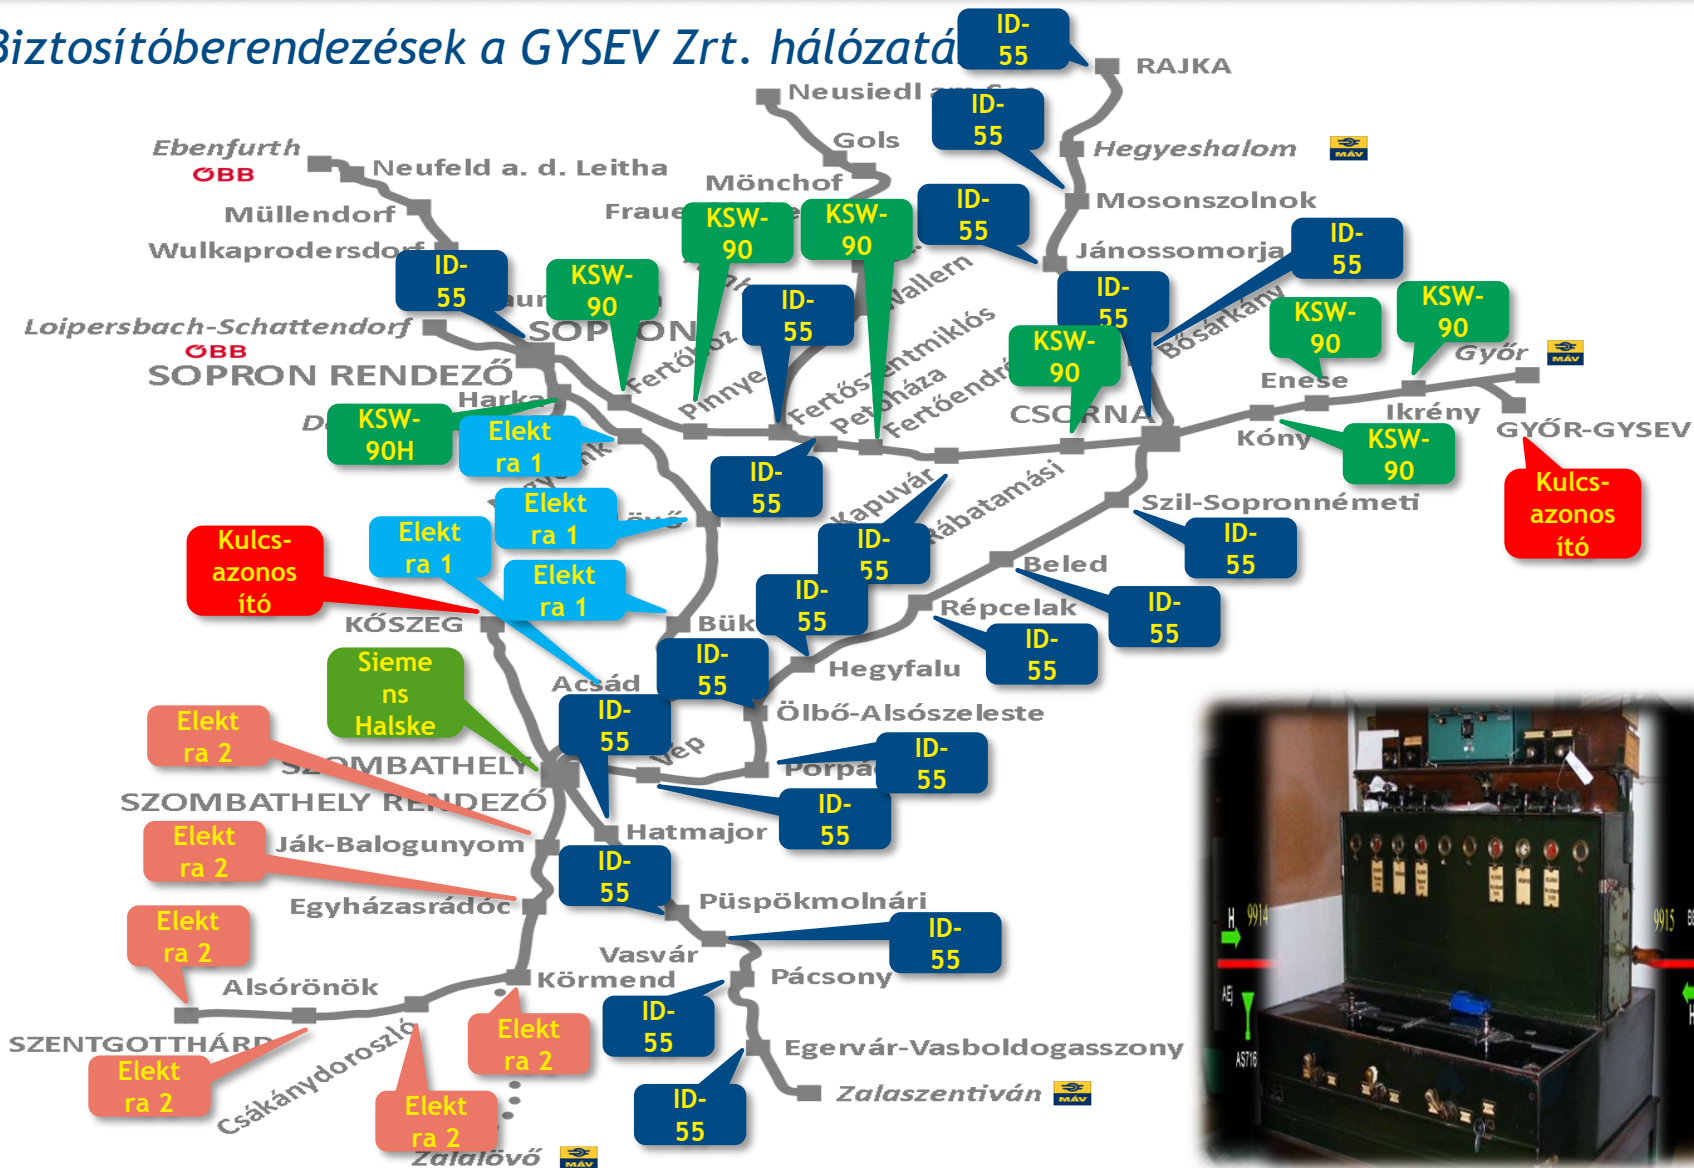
Biztosítóberendezések a GYSEV Zrt. hálózatá

ID-55
RAJKA
Neusiedl am See
ID-55
Gols
Hegyeshalom
MÁV
Ebenfurth
ÖBB
Neufeld a. d. Leitha
Mönchof
Mosonszolnok
ID-55
Müllendorf
Fraue
KSW-90
KSW-90
Wulkaprodersdorf
Jánossomorja
ID-55
ID-55
KSW-90
ID-55
Wallern
ID-55
Loipersbach-Schattendorf
ÖBB
SOPRON
Fertőboz
Pinnye
Fertőszentmiklós
Petőháza
Fertőendréd
Bősárkány
KSW-90
KSW-90
Győr
MÁV
SOPRON RENDEZŐ
KSW-90
Enese
Harka
CSORNA
Ikrény
KSW-90H
Elektra 1
Kóny
KSW-90
GYŐR-GYSEV
ID-55
Kapuvár
Rábatamási
Elektra 1
Szil-Sopronnémeti
Kulcs-azonosító
Elektra 1
ID-55
ID-55
Kulcs-azonosító
Elektra 1
Beled
ID-55
Répcelak
ID-55
KŐSZEG
Bük
ID-55
Siemens Halske
ID-55
Hegyfalu
Acsád
Ölbő-Alsószeleste
ID-55
Elektra 2
ID-55
SZOMBATHELY
Porpác
SZOMBATHELY RENDEZŐ
ID-55
Elektra 2
Hatmajor
Ják-Balogunyom
ID-55
Egyházasrádóc
Püspökmolnári
Elektra 2
ID-55
Vasvár
Körmend
Pácsony
Alsórönök
ID-55
SZENTGOTTHÁRD
Elektra 2
Elektra 2
Egervár-Vasboldogasszony
Csákánydoroszló
Elektra 2
Zalaszentiván
MÁV
ID-55
Zalalövő
MÁV
H 9914
9915
AS716